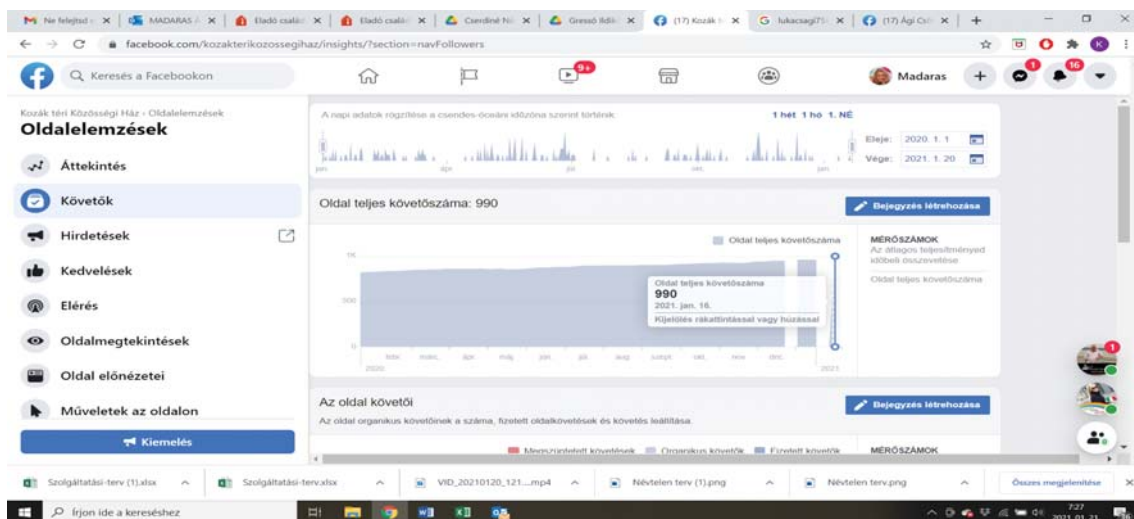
M Ne felejtsd × | MADARAS × | Eladó család × | Eladó család × | Cserdiné N × | Gressó Ildi × | (17) Kozák × | G lukacsagi75 × | (17) Ági Cs × | +

facebook.com/kozakterikozossegihaz/insights/?section=navFollowers

Keresés a Facebookon

9+

Madaras

1

16

Kozák téri Közösségi Ház › Oldalelemzések

Oldalelemzések

Áttekintés

Követők

Hirdetések

Kedvelések

Elérés

Oldalmegtekintések

Oldal előnézetei

Műveletek az oldalon

Kiemelés

A napi adatok rögzítése a csendes-óceáni időzóna szerint történik.

1 hét 1 hó 1. NÉ

Eleje: 2020. 1. 1

Vége: 2021. 1. 20

jan. ápr. júl. okt. jan.

Oldal teljes követőszáma: 990

Bejegyzés létrehozása

Oldal teljes követőszáma

1K

500

0

febr. márc. ápr. máj. jún. júl. aug. szept. okt. nov. dec.

2020

2021

Oldal teljes követőszáma

990

2021. jan. 16.

Kijelölés rákattintással vagy húzással

MÉRŐSZÁMOK

Az átlagos teljesítményed korábbi összevetése

Oldal teljes követőszáma

Az oldal követői

Bejegyzés létrehozása

Az oldal organikus követőinek a száma, fizetett oldalkövetések és követés leállítása

Megszüntetett követések Organikus követők Fizetett követők

MÉRŐSZÁMOK

1

Szolgáltatási-terv (1).xlsx

Szolgáltatási-terv.xlsx

VID_20210120_121....mp4

Névtelen terv (1).png

Névtelen terv.png

Összes megjelenítése

Írjon ide a kereséshez

7:27

2021. 01. 21.